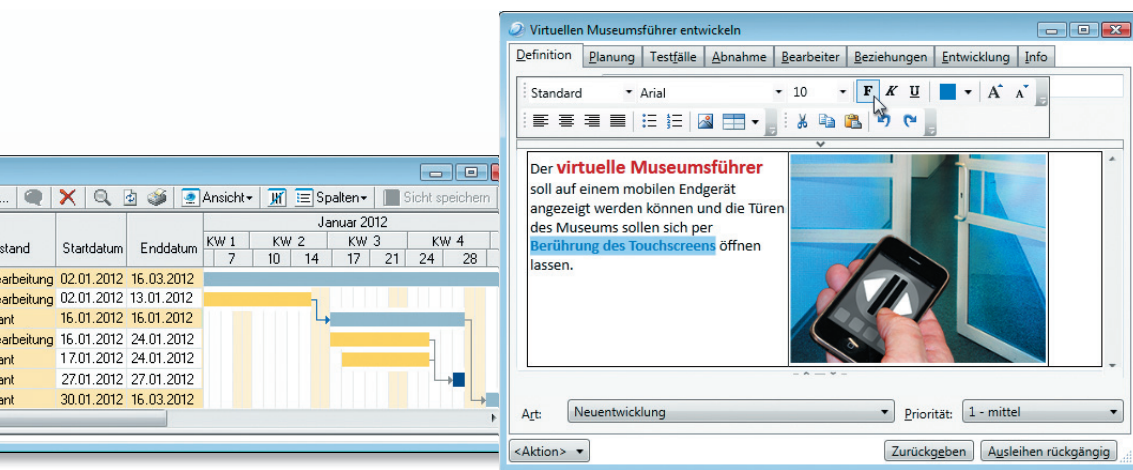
Ansicht Spalten Sicht speichern

| stand | Startdatum | Enddatum | Januar 2012 |
|---|---|---|---|
| | | | KW 1 · KW 2 · KW 3 · KW 4 |
| | | | 7 · 10 · 14 · 17 · 21 · 24 · 28 |
| earbeitung | 02.01.2012 | 16.03.2012 | |
| earbeitung | 02.01.2012 | 13.01.2012 | |
| ant | 16.01.2012 | 16.01.2012 | |
| earbeitung | 16.01.2012 | 24.01.2012 | |
| ant | 17.01.2012 | 24.01.2012 | |
| ant | 27.01.2012 | 27.01.2012 | |
| ant | 30.01.2012 | 16.03.2012 | |

Virtuellen Museumsführer entwickeln

Definition | Planung | Testfälle | Abnahme | Bearbeiter | Beziehungen | Entwicklung | Info

Standard | Arial | 10 | F | K | U | A | A

Der **virtuelle Museumsführer** soll auf einem mobilen Endgerät angezeigt werden können und die Türen des Museums sollen sich per **Berührung des Touchscreens** öffnen lassen.

Art: Neuentwicklung

Priorität: 1 - mittel

<Aktion>

Zurückgeben

Ausleihen rückgängig